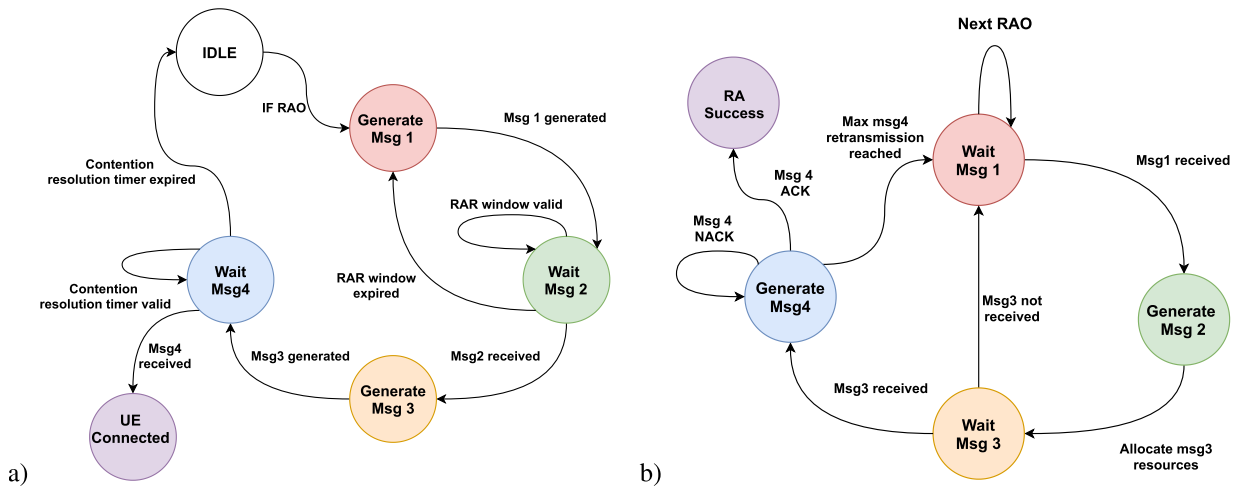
IDLE

IF RAO

Generate Msg 1

Msg 1 generated

Contention resolution timer expired

RAR window valid

Wait Msg 2

RAR window expired

Wait Msg4

Contention resolution timer valid

Msg4 received

Msg3 generated

Msg2 received

Generate Msg 3

UE Connected

a)

Next RAO

RA Success

Max msg4 retransmission reached

Wait Msg 1

Msg1 received

Msg 4 ACK

Msg 4 NACK

Generate Msg4

Msg3 not received

Generate Msg 2

Msg3 received

Wait Msg 3

Allocate msg3 resources

b)